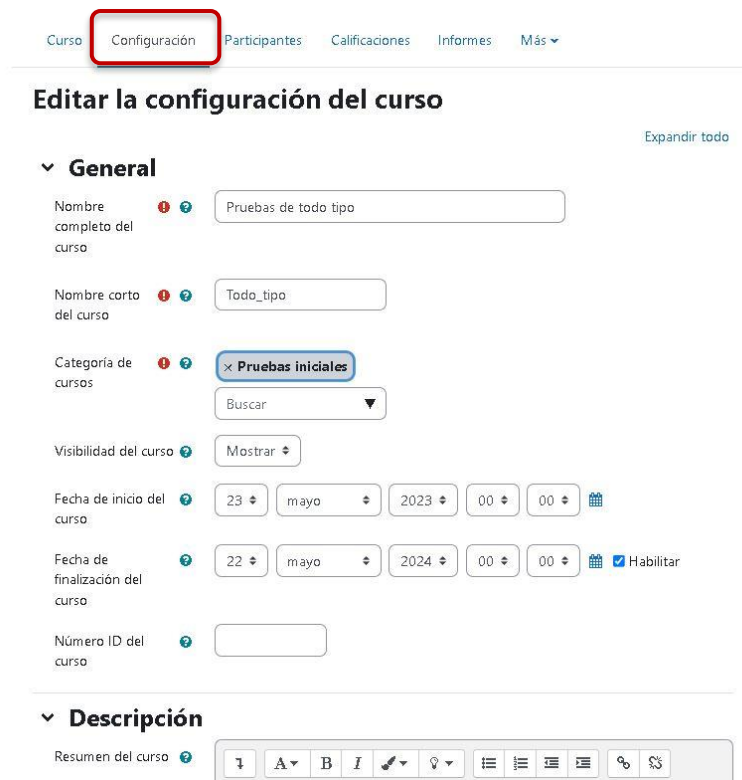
Curso Configuración Participantes Calificaciones Informes Más

Editar la configuración del curso

Expandir todo

General

Nombre completo del curso
Pruebas de todo tipo

Nombre corto del curso
Todo_tipo

Categoría de cursos
× Pruebas iniciales
Buscar

Visibilidad del curso
Mostrar

Fecha de inicio del curso
23 mayo 2023 00 00

Fecha de finalización del curso
22 mayo 2024 00 00 Habilitar

Número ID del curso

Descripción

Resumen del curso